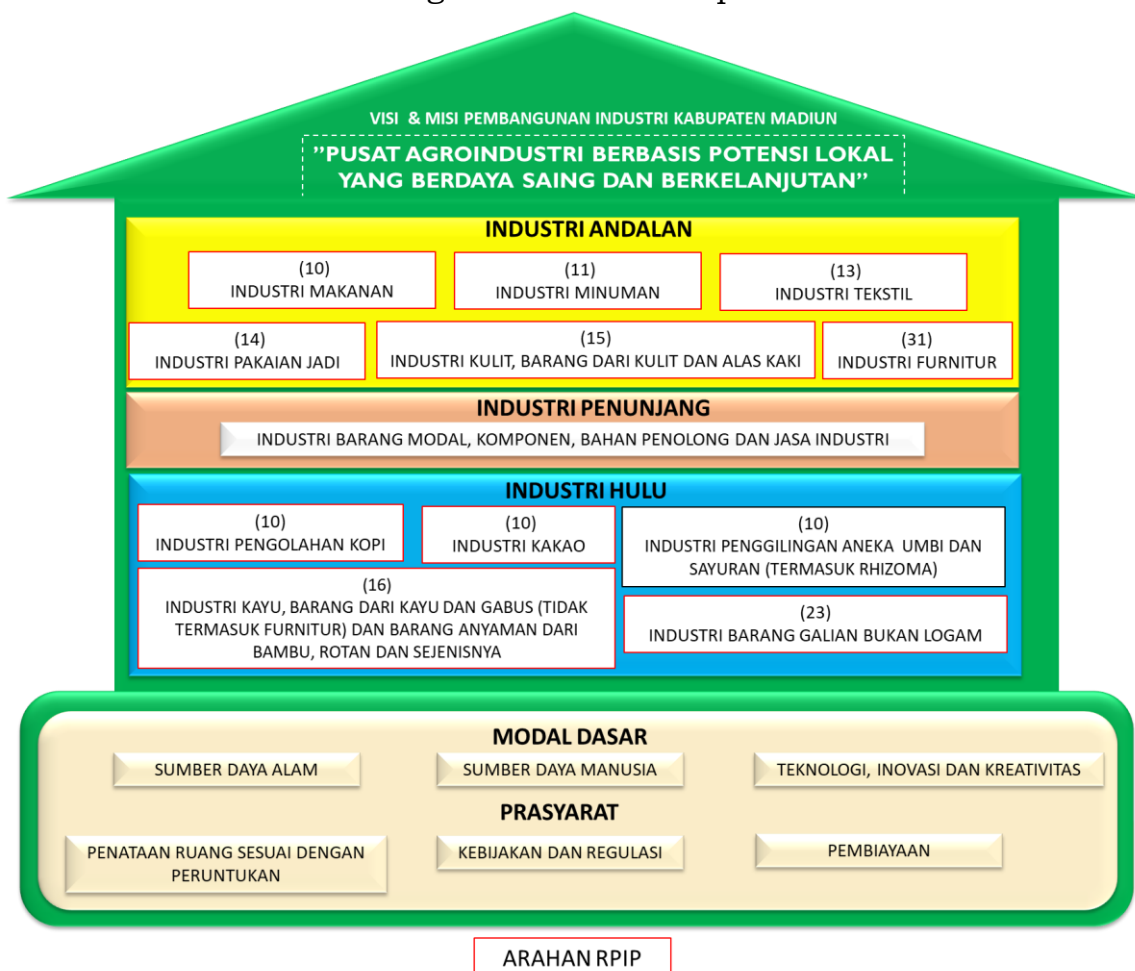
VISI & MISI PEMBANGUNAN INDUSTRI KABUPATEN MADIUN

"PUSAT AGROINDUSTRI BERBASIS POTENSI LOKAL YANG BERDAYA SAING DAN BERKELANJUTAN"

INDUSTRI ANDALAN

(10) INDUSTRI MAKANAN

(11) INDUSTRI MINUMAN

(13) INDUSTRI TEKSTIL

(14) INDUSTRI PAKAIAN JADI

(15) INDUSTRI KULIT, BARANG DARI KULIT DAN ALAS KAKI

(31) INDUSTRI FURNITUR

INDUSTRI PENUNJANG

INDUSTRI BARANG MODAL, KOMPONEN, BAHAN PENOLONG DAN JASA INDUSTRI

INDUSTRI HULU

(10) INDUSTRI PENGOLAHAN KOPI

(10) INDUSTRI KAKAO

(10) INDUSTRI PENGGILINGAN ANEKA UMBI DAN SAYURAN (TERMASUK RHIZOMA)

(16) INDUSTRI KAYU, BARANG DARI KAYU DAN GABUS (TIDAK TERMASUK FURNITUR) DAN BARANG ANYAMAN DARI BAMBU, ROTAN DAN SEJENISNYA

(23) INDUSTRI BARANG GALIAN BUKAN LOGAM

MODAL DASAR

SUMBER DAYA ALAM

SUMBER DAYA MANUSIA

TEKNOLOGI, INOVASI DAN KREATIVITAS

PRASYARAT

PENATAAN RUANG SESUAI DENGAN PERUNTUKAN

KEBIJAKAN DAN REGULASI

PEMBIAYAAN

ARAHAN RPIP